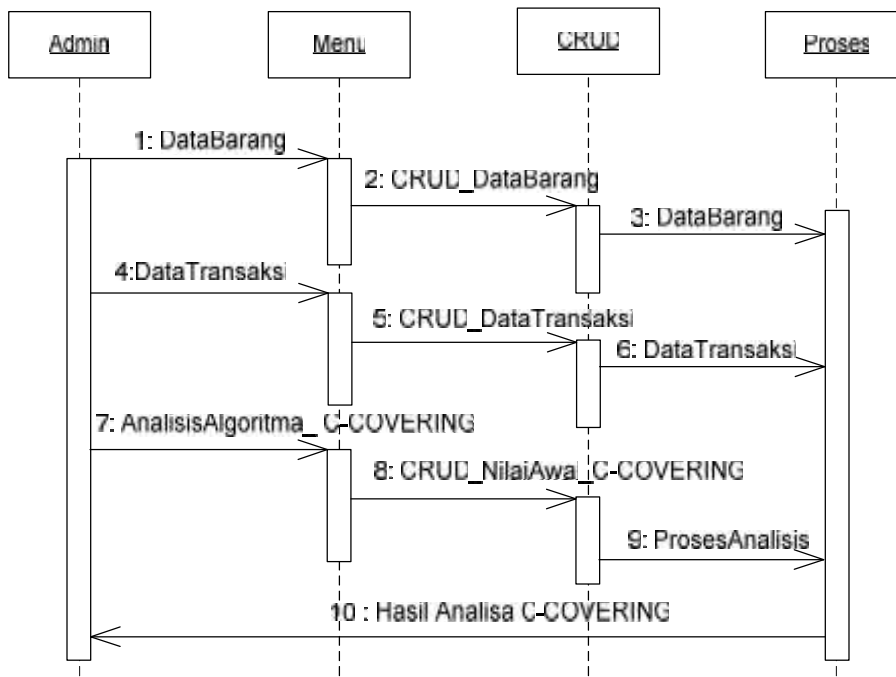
Admin

Menu

CRUD

Proses

1: DataBarang

2: CRUD_DataBarang

3: DataBarang

4:DataTransaksi

5: CRUD_DataTransaksi

6: DataTransaksi

7: AnalisisAlgoritma_ C-COVERING

8: CRUD_NilaiAwal_C-COVERING

9: ProsesAnalisis

10 : Hasil Analisa C-COVERING